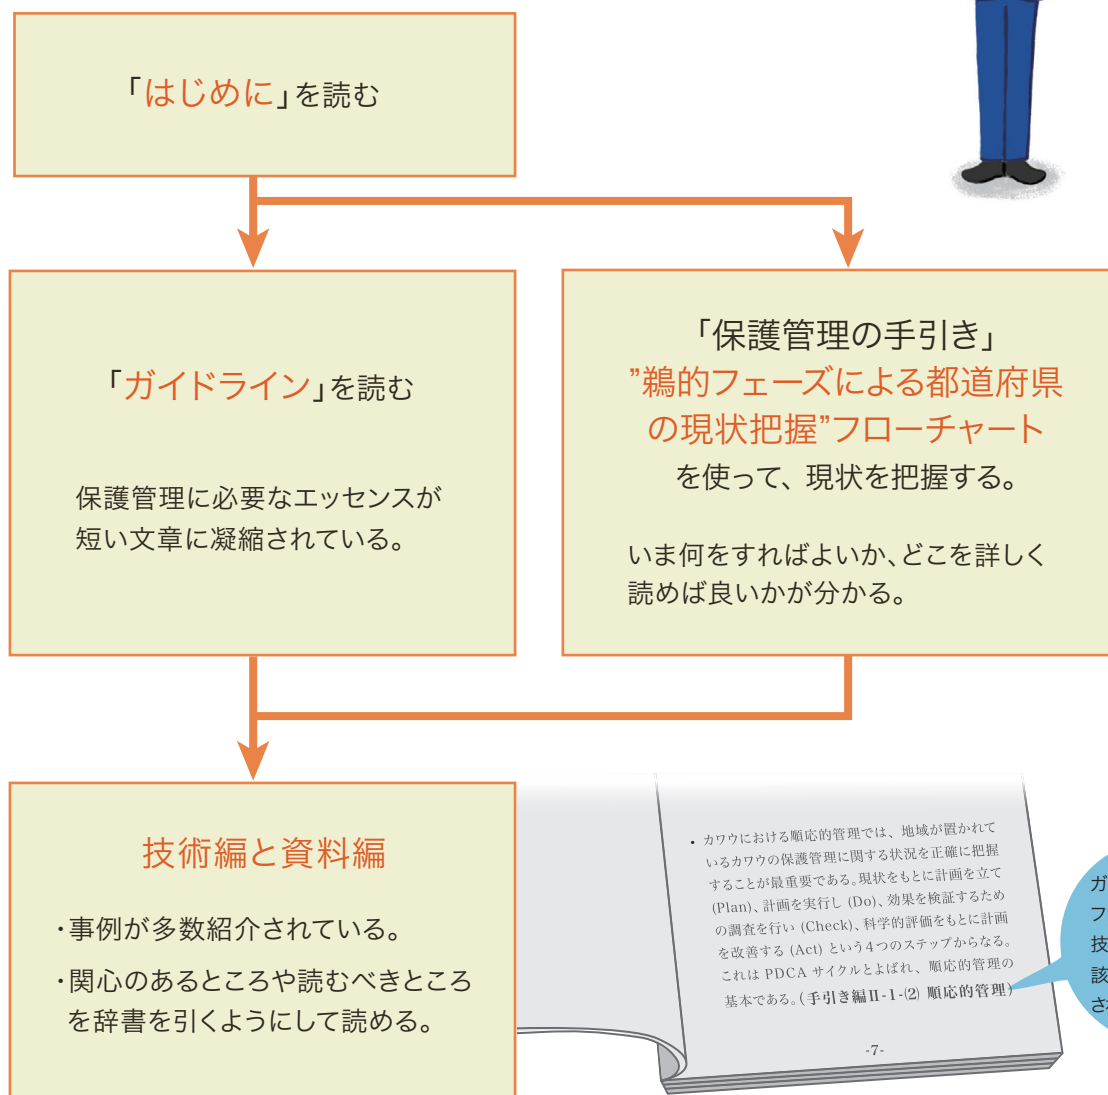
「はじめに」を読む

「ガイドライン」を読む

保護管理に必要なエッセンスが短い文章に凝縮されている。

「保護管理の手引き」
”鵜的フェーズによる都道府県の現状把握”フローチャート
を使って、現状を把握する。

いま何をすればよいか、どこを詳しく読めば良いかが分かる。

技術編と資料編

・事例が多数紹介されている。
・関心のあるところや読むべきところを辞書を引くようにして読める。

・カワウにおける順応的管理では、地域が置かれているカワウの保護管理に関する状況を正確に把握することが最重要である。現状をもとに計画を立て(Plan)、計画を実行し (Do)、効果を検証するための調査を行い (Check)、科学的評価をもとに計画を改善する (Act) という4つのステップからなる。これは PDCA サイクルとよばれ、順応的管理の基本である。(手引き編Ⅱ-1-(2) 順応的管理)

-7-

ガ
フ
技
該
さ